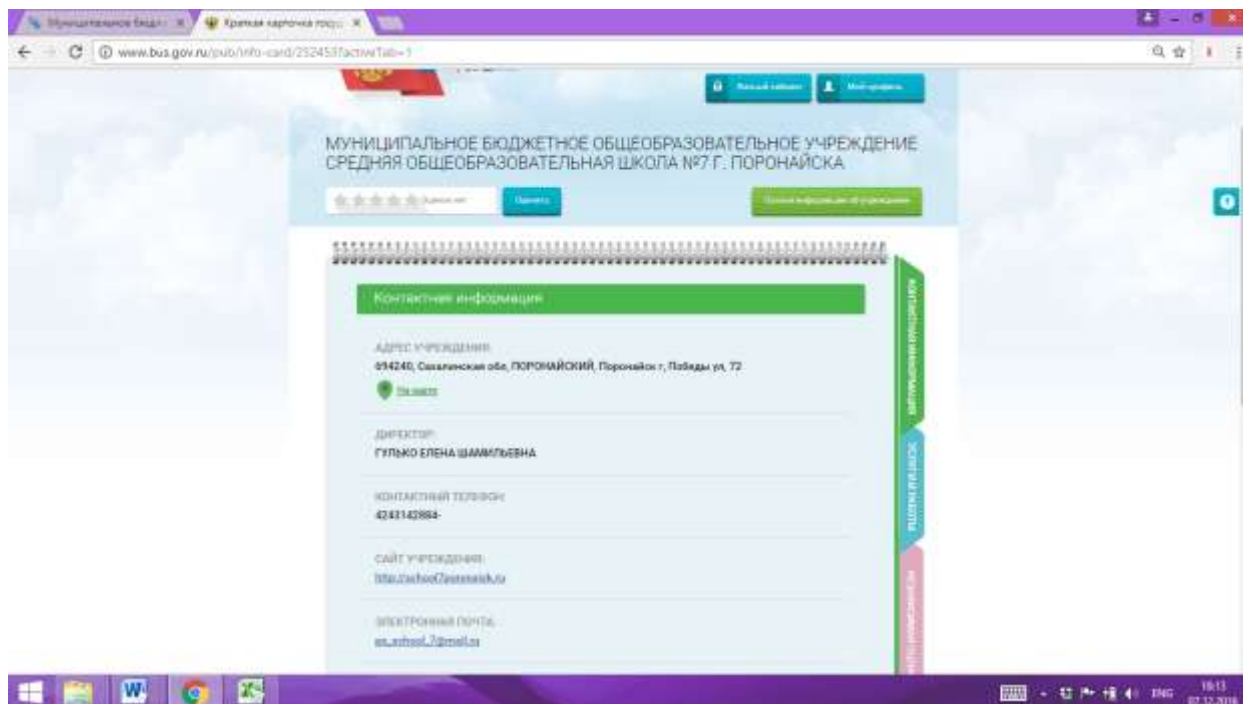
Муниципальное бюдж... | Краткая карточка госу...

www.bus.gov.ru/pub/info-card/252453?activeTab=1

Личный кабинет | Мой профиль

МУНИЦИПАЛЬНОЕ БЮДЖЕТНОЕ ОБЩЕОБРАЗОВАТЕЛЬНОЕ УЧРЕЖДЕНИЕ СРЕДНЯЯ ОБЩЕОБРАЗОВАТЕЛЬНАЯ ШКОЛА №7 Г. ПОРОНАЙСКА

Оценок нет | Оценить | Полная информация об учреждении

Контактная информация

АДРЕС УЧРЕЖДЕНИЯ:
694240, Сахалинская обл, ПОРОНАЙСКИЙ, Поронайск г, Победы ул, 72

На карте

ДИРЕКТОР:
ГУЛЬКО ЕЛЕНА ШАМИЛЬЕВНА

КОНТАКТНЫЙ ТЕЛЕФОН:
4243142894-

САЙТ УЧРЕЖДЕНИЯ:
http://school7poronaisk.ru

ЭЛЕКТРОННАЯ ПОЧТА:
ps_school_7@mail.ru

Контактная информация | Оценка граждан

ENG 18:13 07.12.2016